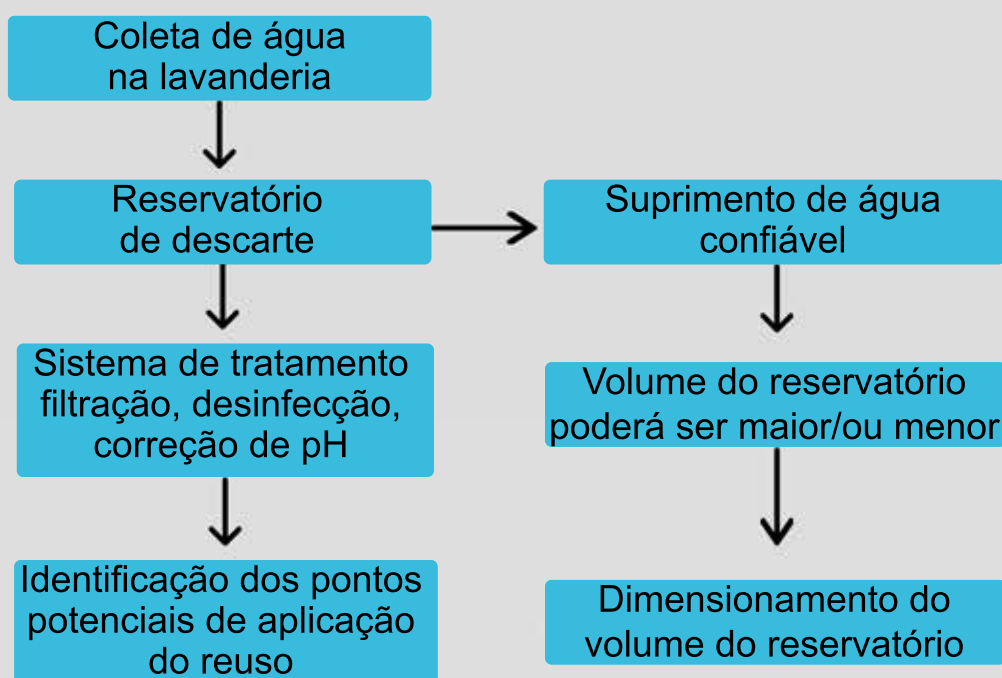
Coleta de água na lavanderia

Reservatório de descarte

Suprimento de água confiável

Sistema de tratamento filtração, desinfecção, correção de pH

Volume do reservatório poderá ser maior/ou menor

Identificação dos pontos potenciais de aplicação do reuso

Dimensionamento do volume do reservatório